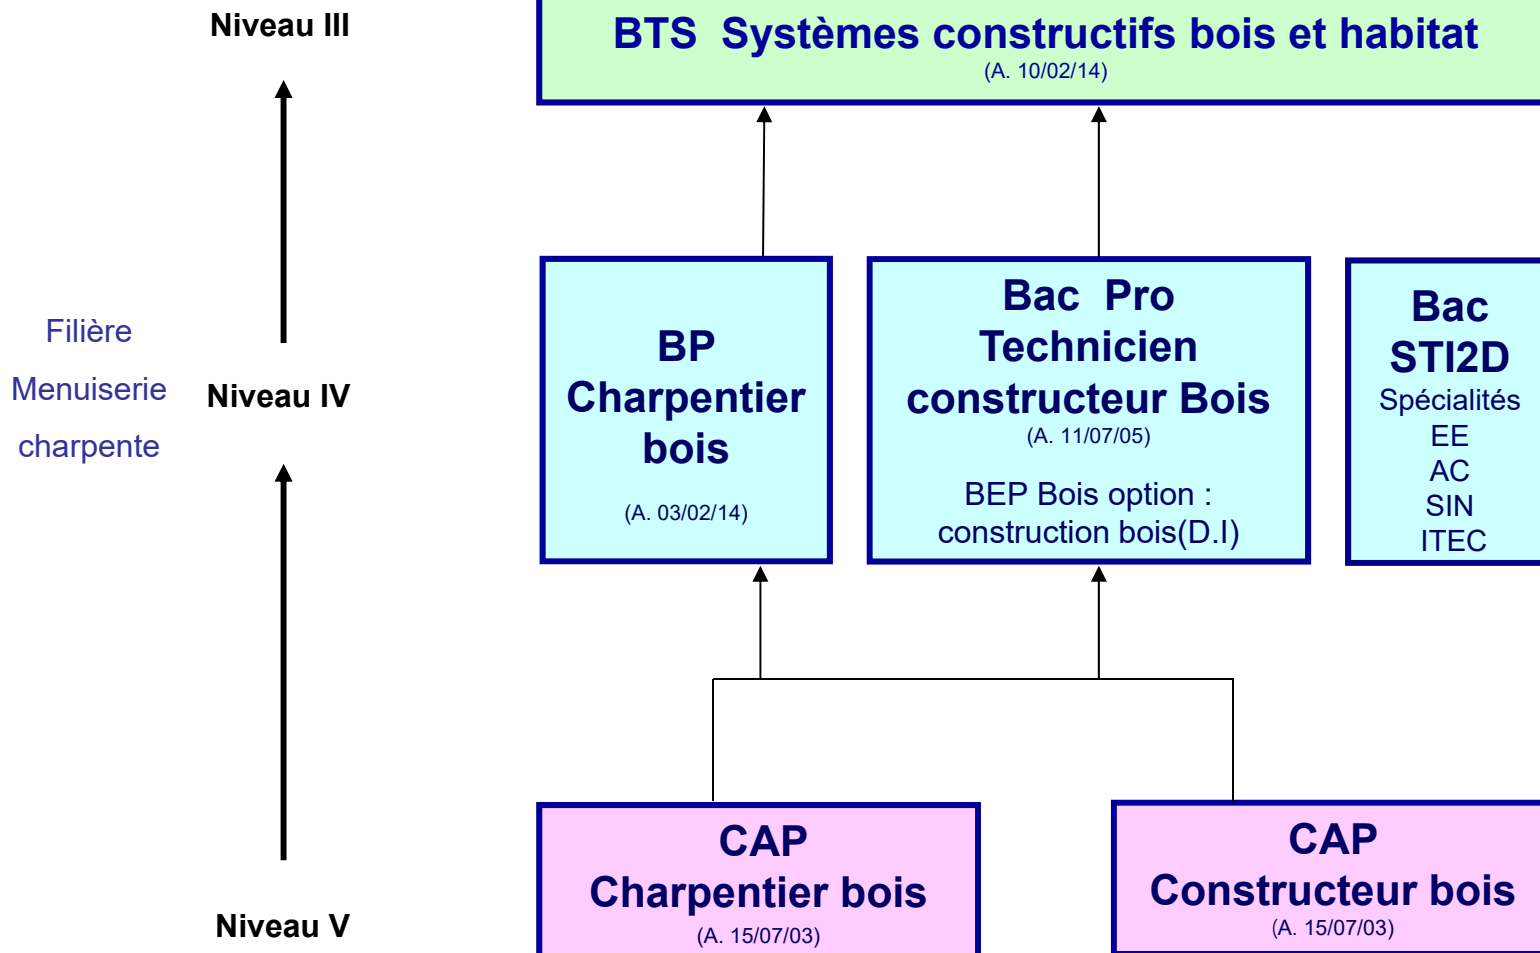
Niveau III

BTS Systèmes constructifs bois et habitat
(A. 10/02/14)

Filière
Menuiserie
charpente

Niveau IV

BP
Charpentier
bois
(A. 03/02/14)

Bac Pro
Technicien
constructeur Bois
(A. 11/07/05)
BEP Bois option : construction bois(D.I)

Bac
STI2D
Spécialités
EE
AC
SIN
ITEC

Niveau V

CAP
Charpentier bois
(A. 15/07/03)

CAP
Constructeur bois
(A. 15/07/03)